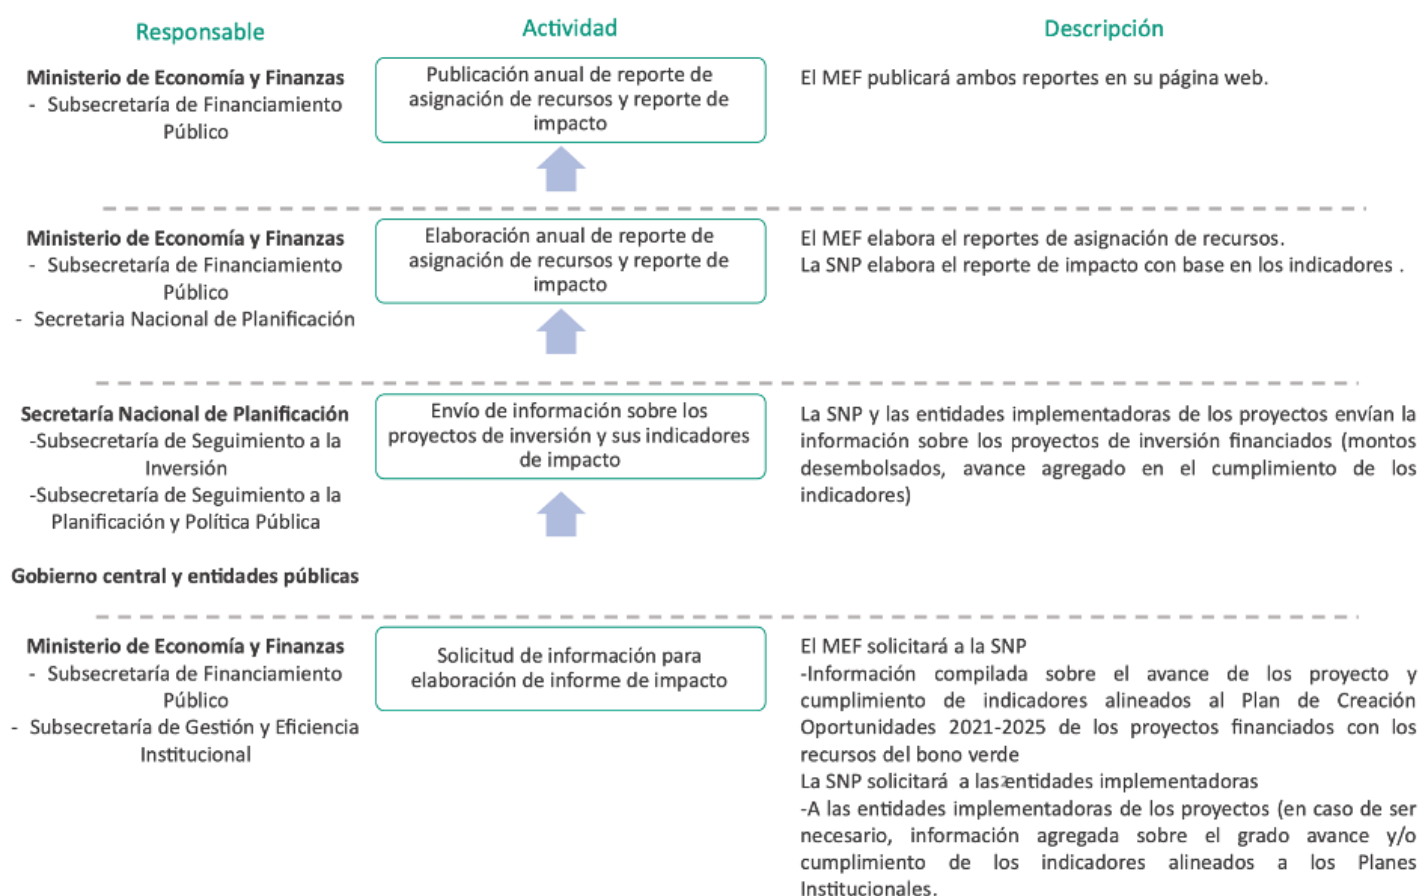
Responsable

Actividad

Descripción

Ministerio de Economía y Finanzas
- Subsecretaría de Financiamiento Público

Publicación anual de reporte de asignación de recursos y reporte de impacto

El MEF publicará ambos reportes en su página web.

Ministerio de Economía y Finanzas
- Subsecretaría de Financiamiento Público
- Secretaria Nacional de Planificación

Elaboración anual de reporte de asignación de recursos y reporte de impacto

El MEF elabora el reportes de asignación de recursos.
La SNP elabora el reporte de impacto con base en los indicadores .

Secretaría Nacional de Planificación
-Subsecretaría de Seguimiento a la Inversión
-Subsecretaría de Seguimiento a la Planificación y Política Pública

Gobierno central y entidades públicas

Envío de información sobre los proyectos de inversión y sus indicadores de impacto

La SNP y las entidades implementadoras de los proyectos envían la información sobre los proyectos de inversión financiados (montos desembolsados, avance agregado en el cumplimiento de los indicadores)

Ministerio de Economía y Finanzas
- Subsecretaría de Financiamiento Público
- Subsecretaría de Gestión y Eficiencia Institucional

Solicitud de información para elaboración de informe de impacto

El MEF solicitará a la SNP
-Información compilada sobre el avance de los proyecto y cumplimiento de indicadores alineados al Plan de Creación Oportunidades 2021-2025 de los proyectos financiados con los recursos del bono verde
La SNP solicitará a las entidades implementadoras
-A las entidades implementadoras de los proyectos (en caso de ser necesario, información agregada sobre el grado avance y/o cumplimiento de los indicadores alineados a los Planes Institucionales.